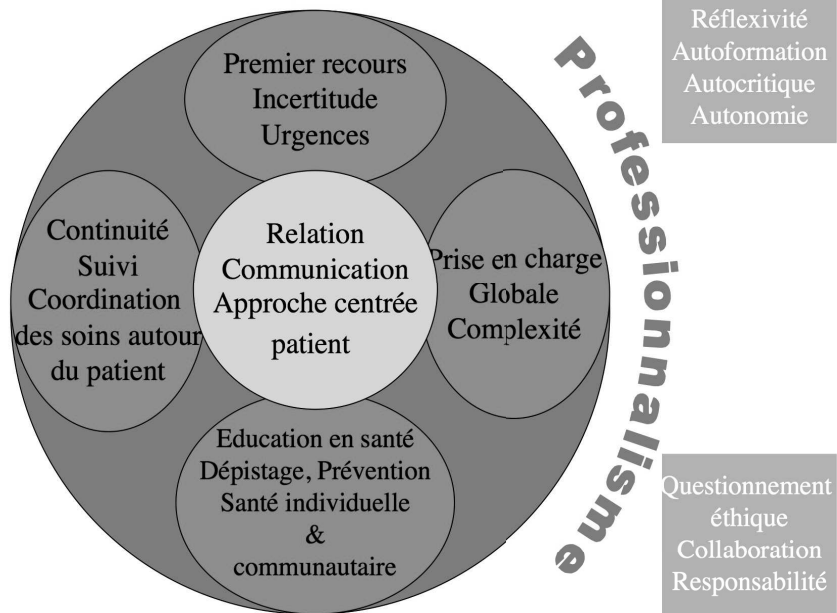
Premier recours
Incertitude
Urgences

Continuité
Suivi
Coordination
des soins autour
du patient

Relation
Communication
Approche centrée
patient

Prise en charge
Globale
Complexité

Education en santé
Dépistage, Prévention
Santé individuelle
&
communautaire

Professionnalisme

Réflexivité
Autoformation
Autocritique
Autonomie

Questionnement
éthique
Collaboration
Responsabilité